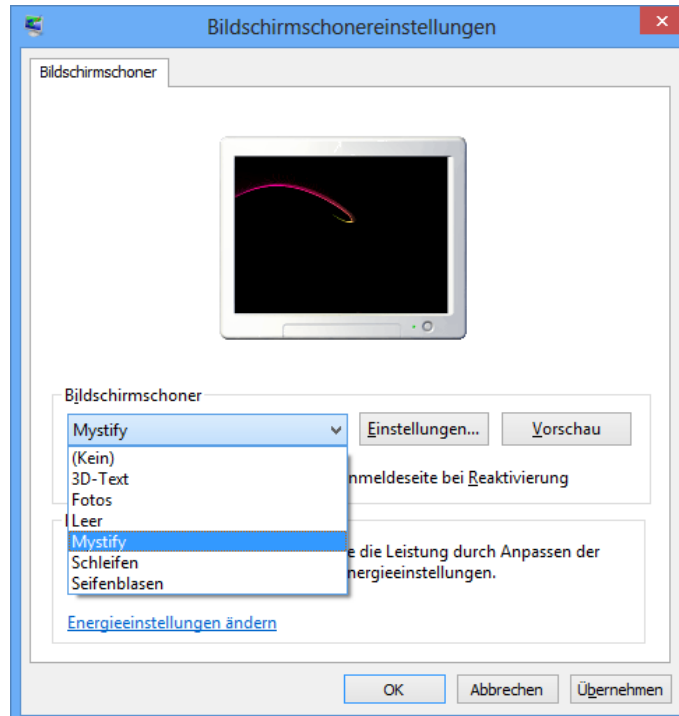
Bildschirmschonereinstellungen

Bildschirmschoner

Bildschirmschoner

Mystify

Einstellungen...

Vorschau

(Kein)
3D-Text
Fotos
Leer
Mystify
Schleifen
Seifenblasen

nmeldeseite bei Reaktivierung

e die Leistung durch Anpassen der
nergieeinstellungen.

Energieeinstellungen ändern

OK

Abbrechen

Übernehmen